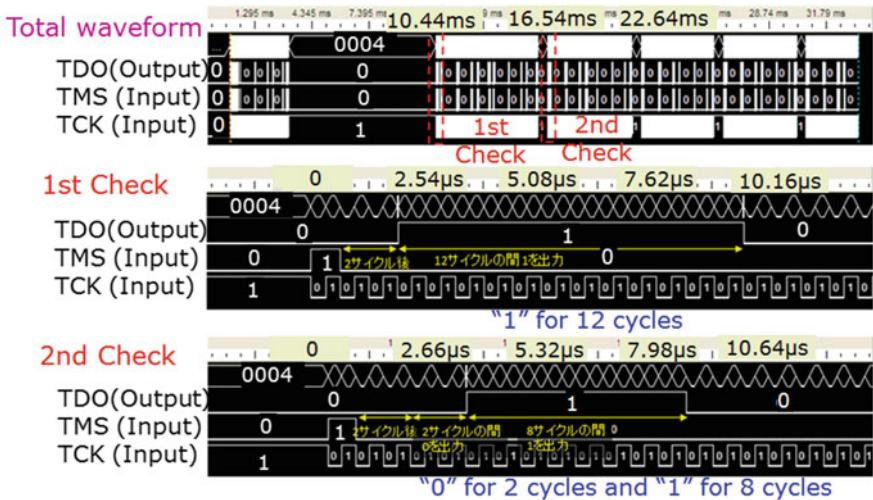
Total waveform
1.295 ms 4.345 ms 7.395 ms 10.44ms 16.54ms 22.64ms 28.74 ms 31.79 ms
0004
TDO(Output) 0 0
TMS (Input) 0 0
TCK (Input) 0 1
1st Check
2nd Check

1st Check
0 2.54μs 5.08μs 7.62μs 10.16μs
0004
TDO(Output) 0 1 0
TMS (Input) 0 1 2サイクル後 12サイクルの間 1を出力 0
TCK (Input) 1
"1" for 12 cycles

2nd Check
0 2.66μs 5.32μs 7.98μs 10.64μs
0004
TDO(Output) 0 1 0
TMS (Input) 0 1 2サイクル後 2サイクルの間 0を出力 8サイクルの間 1を出力 0
TCK (Input) 1
"0" for 2 cycles and "1" for 8 cycles